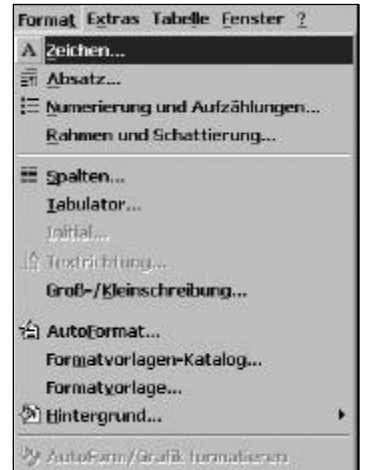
Format Extras Tabelle Fenster ?

Zeichen...
Absatz...
Numerierung und Aufzählungen...
Rahmen und Schattierung...

Spalten...
Tabulator...
Initial...
Textrichtung...
Groß-/Kleinschreibung...

AutoFormat...
Formatvorlagen-Katalog...
Formatvorlage...
Hintergrund...

AutoForm/Grafik formatieren